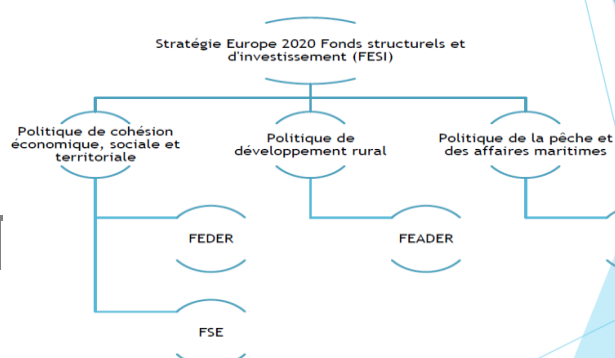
Stratégie Europe 2020 Fonds structurels et d'investissement (FESI)

Politique de cohésion économique, sociale et territoriale

Politique de développement rural

Politique de la pêche et des affaires maritimes

FEDER

FEADER

FSE